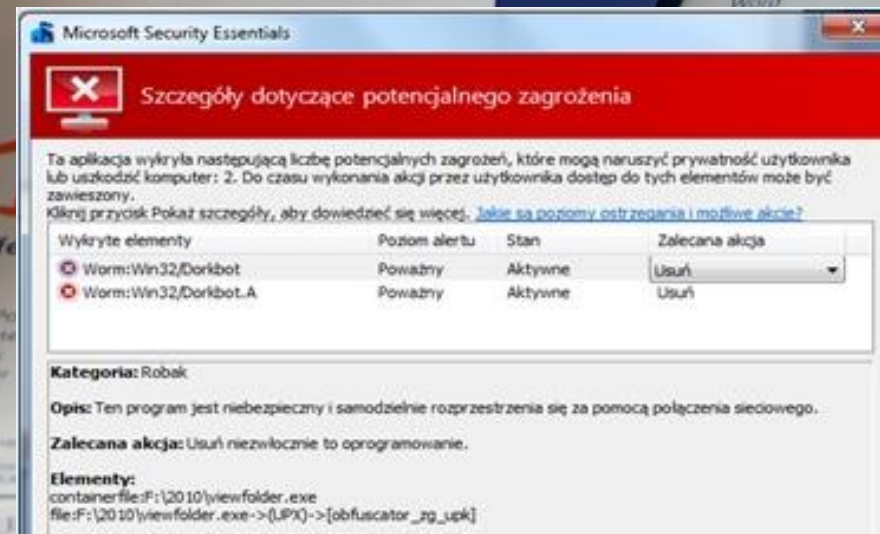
Microsoft Security Essentials

Szczegóły dotyczące potencjalnego zagrożenia

Ta aplikacja wykryła następującą liczbę potencjalnych zagrożeń, które mogą naruszyć prywatność użytkownika lub uszkodzić komputer: 2. Do czasu wykonania akcji przez użytkownika dostęp do tych elementów może być zawieszony.
Kliknij przycisk Pokaż szczegóły, aby dowiedzieć się więcej. Jakie są poziomy ostrzegania i możliwe akcje?

| Wykryte elementy | Poziom alertu | Stan | Zalecana akcja |
|---|---|---|---|
| Worm:Win32/Dorkbot | Poważny | Aktywne | Usuń |
| Worm:Win32/Dorkbot.A | Poważny | Aktywne | Usuń |

Kategoria: Robak

Opis: Ten program jest niebezpieczny i samodzielnie rozprzestrzenia się za pomocą połączenia sieciowego.

Zalecana akcja: Usuń niezwłocznie to oprogramowanie.

Elementy:
containerfile:F:\2010\viewfolder.exe
file:F:\2010\viewfolder.exe->(UPX)->[obfuscator_zg_upk]